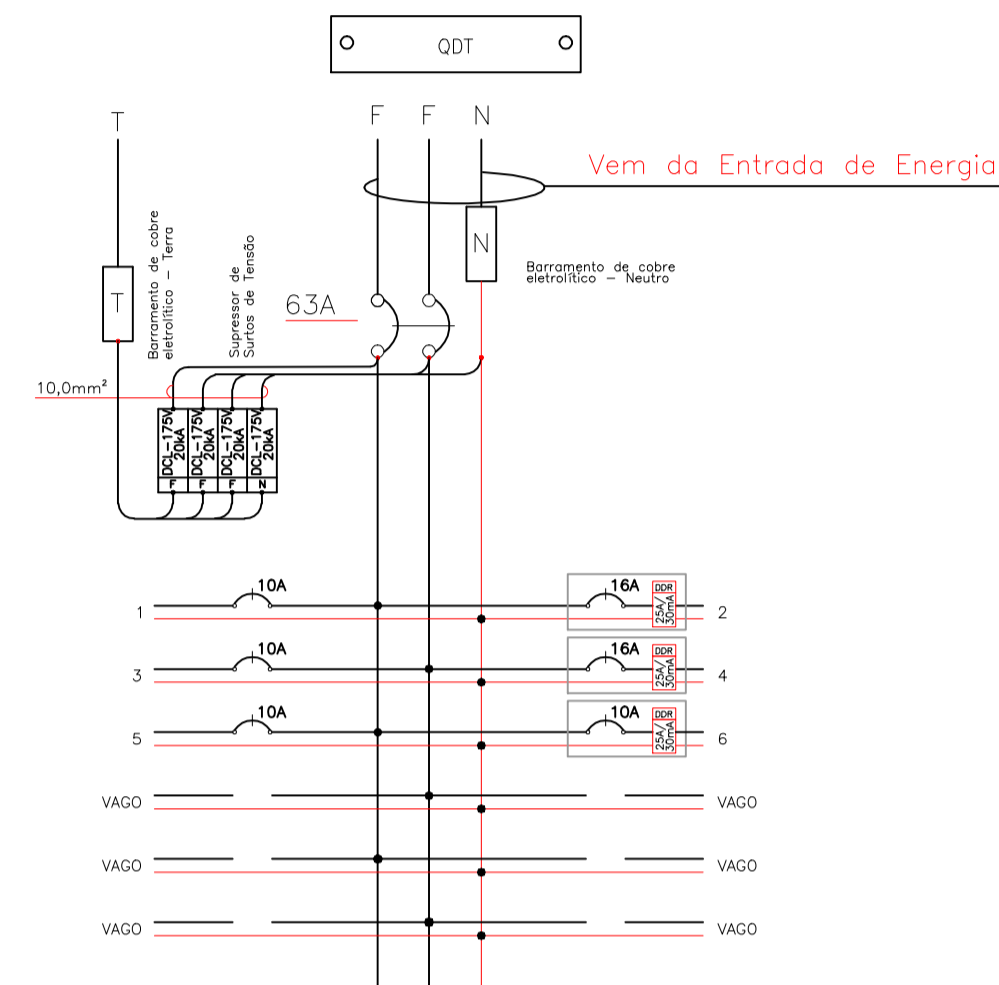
QDT

T

F F N

Vem da Entrada de Energia

N

Barramento de cobre eletrolítico – Neutro

T

Barramento de cobre eletrolítico – Terra

Supressor de Surtos de Tensão

63A

10,0mm²

DCL-175V 20kA
DCL-175V 20kA
DCL-175V 20kA
DCL-175V 20kA

F F F N

1 10A
16A DDR 25A/30mA 2

3 10A
16A DDR 25A/30mA 4

5 10A
10A DDR 25A/30mA 6

VAGO VAGO

VAGO VAGO

VAGO VAGO